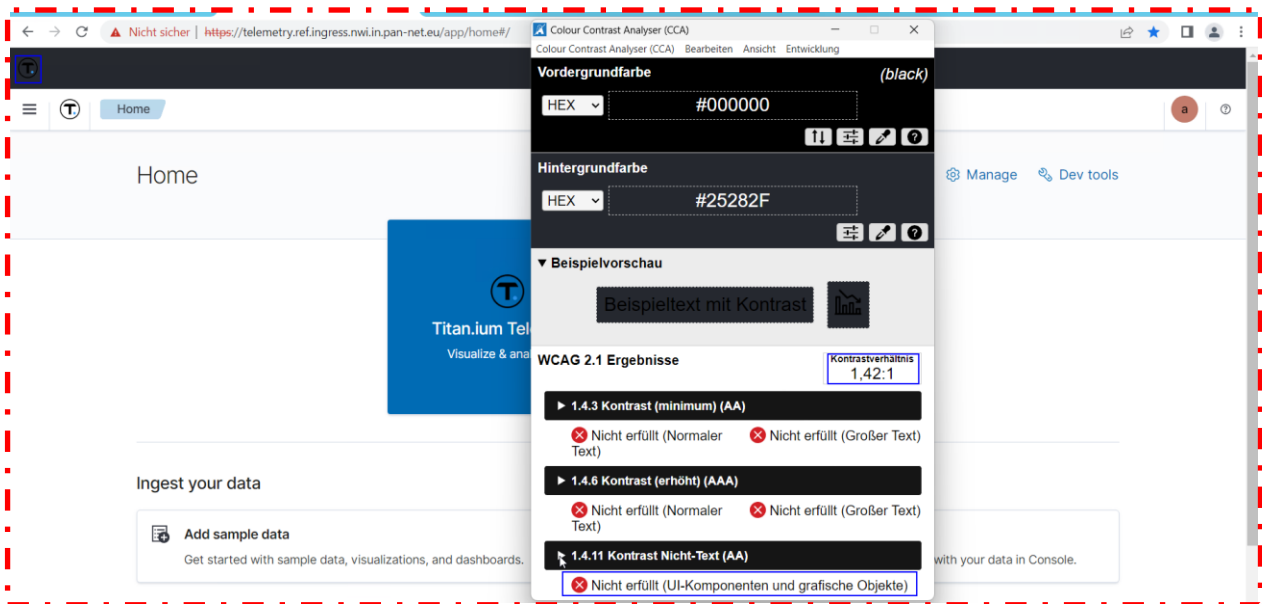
Nicht sicher | https://telemetry.ref.ingress.nwi.in.pan-net.eu/app/home#/

Home

a

Home

Manage

Dev tools

Titan.ium Tel

Visualize & ana

Ingest your data

Add sample data

Get started with sample data, visualizations, and dashboards.

with your data in Console.

Colour Contrast Analyser (CCA)

Colour Contrast Analyser (CCA) Bearbeiten Ansicht Entwicklung

Vordergrundfarbe

(black)

HEX

#000000

Hintergrundfarbe

HEX

#25282F

▼ Beispielvorschau

Beispieltext mit Kontrast

WCAG 2.1 Ergebnisse

Kontrastverhältnis

1,42:1

▶ 1.4.3 Kontrast (minimum) (AA)

Nicht erfüllt (Normaler Text)

Nicht erfüllt (Großer Text)

▶ 1.4.6 Kontrast (erhöht) (AAA)

Nicht erfüllt (Normaler Text)

Nicht erfüllt (Großer Text)

▶ 1.4.11 Kontrast Nicht-Text (AA)

Nicht erfüllt (UI-Komponenten und grafische Objekte)